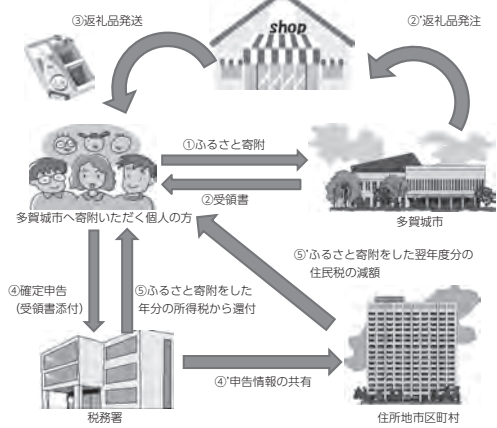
③返礼品発送

shop

②'返礼品発注

①ふるさと寄附

②受領書

多賀城市へ寄附いただく個人の方

多賀城市

⑤'ふるさと寄附をした翌年度分の住民税の減額

④確定申告（受領書添付）

⑤ふるさと寄附をした年分の所得税から還付

④'申告情報の共有

税務署

住所地市区町村